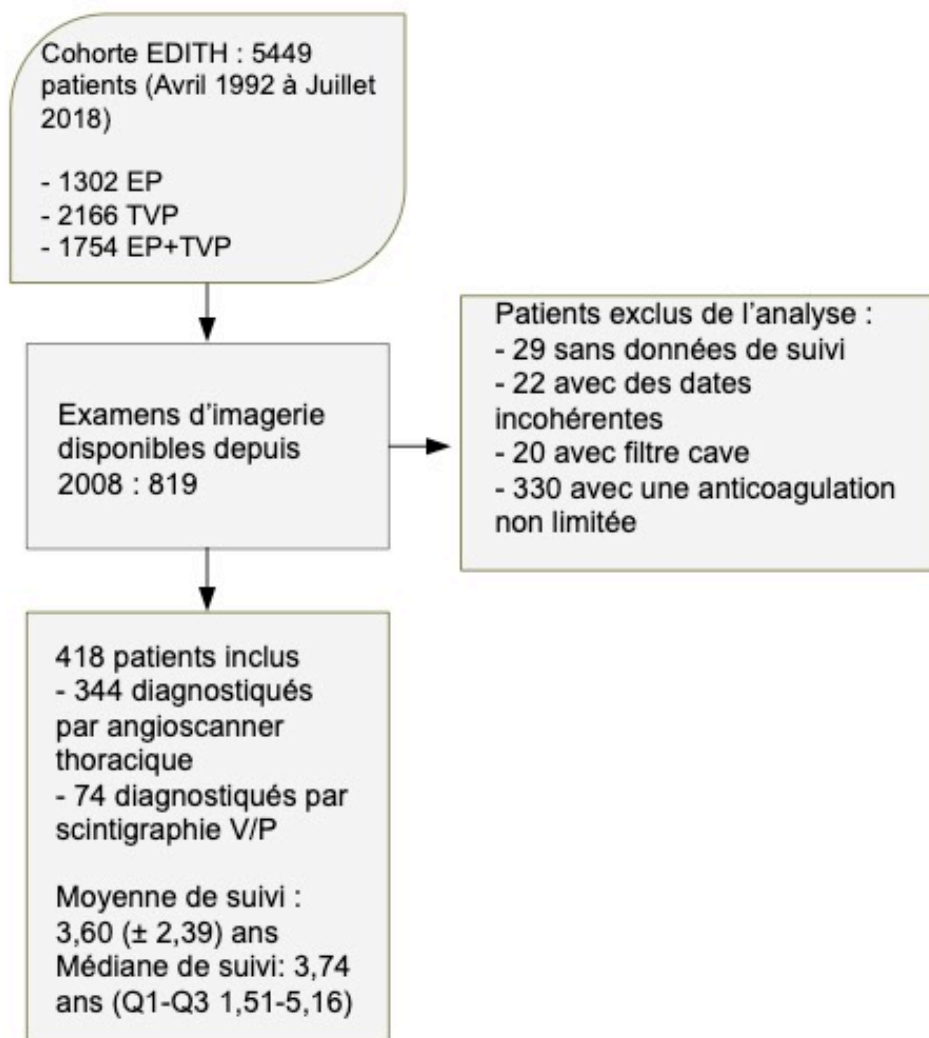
Cohorte EDITH : 5449 patients (Avril 1992 à Juillet 2018)

- 1302 EP
- 2166 TVP
- 1754 EP+TVP

Examens d'imagerie disponibles depuis 2008 : 819

Patients exclus de l'analyse :
- 29 sans données de suivi
- 22 avec des dates incohérentes
- 20 avec filtre cave
- 330 avec une anticoagulation non limitée

418 patients inclus
- 344 diagnostiqués par angioscanner thoracique
- 74 diagnostiqués par scintigraphie V/P

Moyenne de suivi : 3,60 (± 2,39) ans
Médiane de suivi: 3,74 ans (Q1-Q3 1,51-5,16)